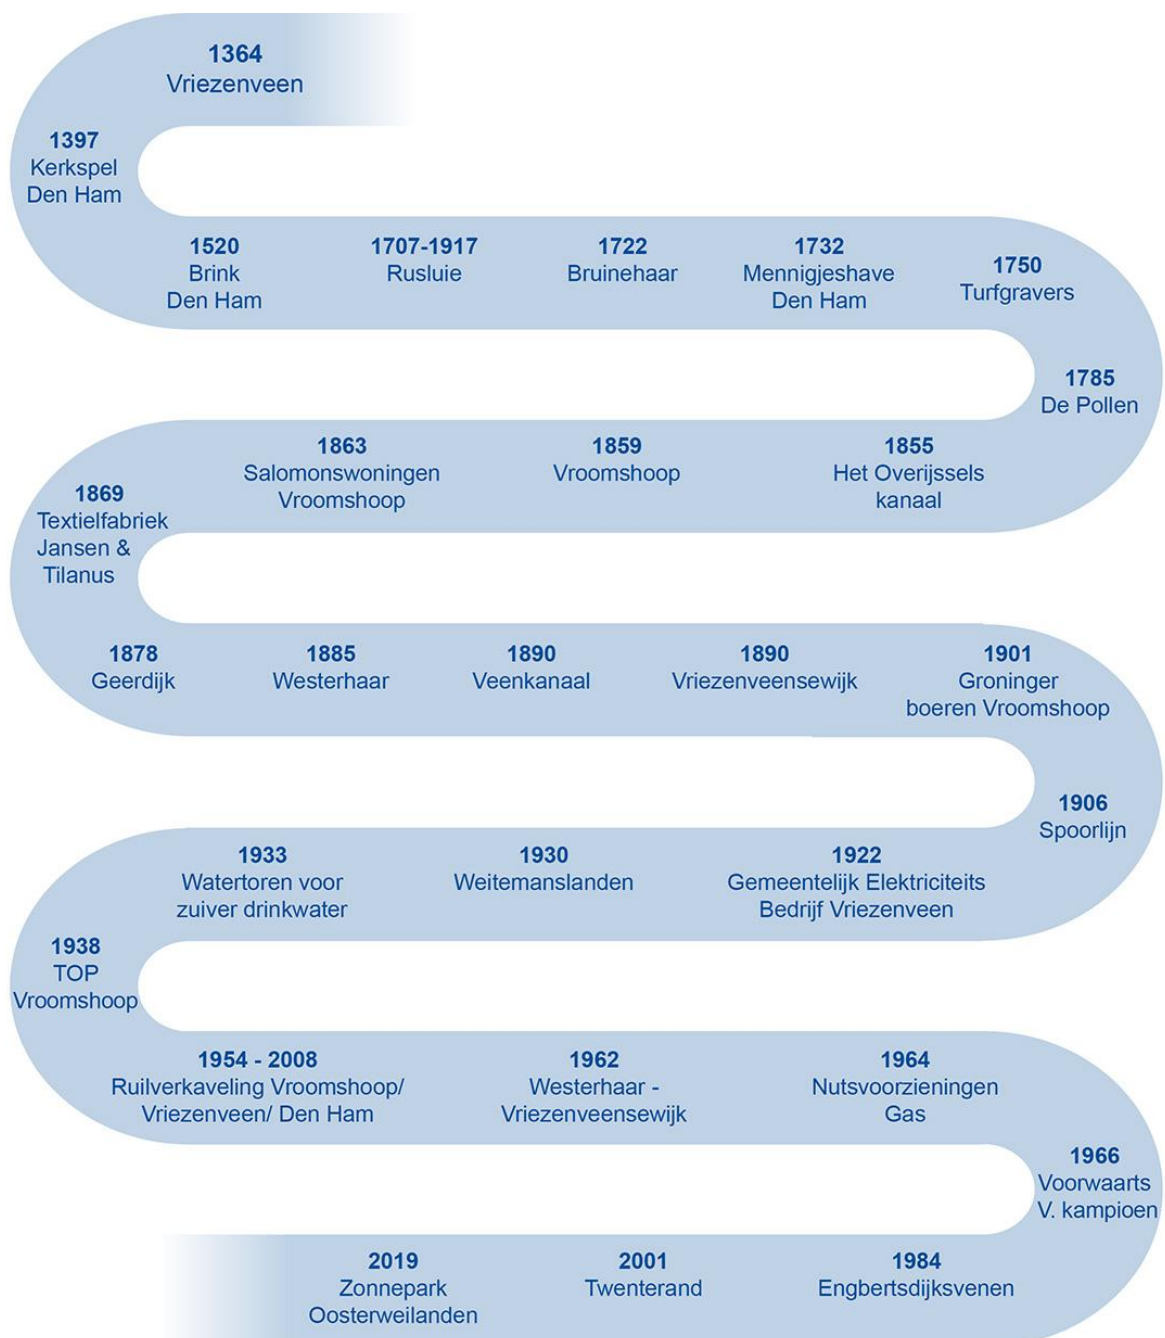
1364
Vriezenveen

1397
Kerkspel
Den Ham

1520
Brink
Den Ham

1707-1917
Rusluie

1722
Bruinehaar

1732
Mennigjeshave
Den Ham

1750
Turfgravers

1785
De Pollen

1855
Het Overijssels
kanaal

1859
Vroomshoop

1863
Salomonswoningen
Vroomshoop

1869
Textielfabriek
Jansen &
Tilanus

1878
Geerdijk

1885
Westerhaar

1890
Veenkanaal

1890
Vriezenveensewijk

1901
Groninger
boeren Vroomshoop

1906
Spoorlijn

1922
Gemeentelijk Elektriciteits
Bedrijf Vriezenveen

1930
Weitemanslanden

1933
Watertoren voor
zuiver drinkwater

1938
TOP
Vroomshoop

1954 - 2008
Ruilverkaveling Vroomshoop/
Vriezenveen/ Den Ham

1962
Westerhaar -
Vriezenveensewijk

1964
Nutsvoorzieningen
Gas

1966
Voorwaarts
V. kampioen

1984
Engbertsdijksvenen

2001
Twenterand

2019
Zonnepark
Oosterweilanden